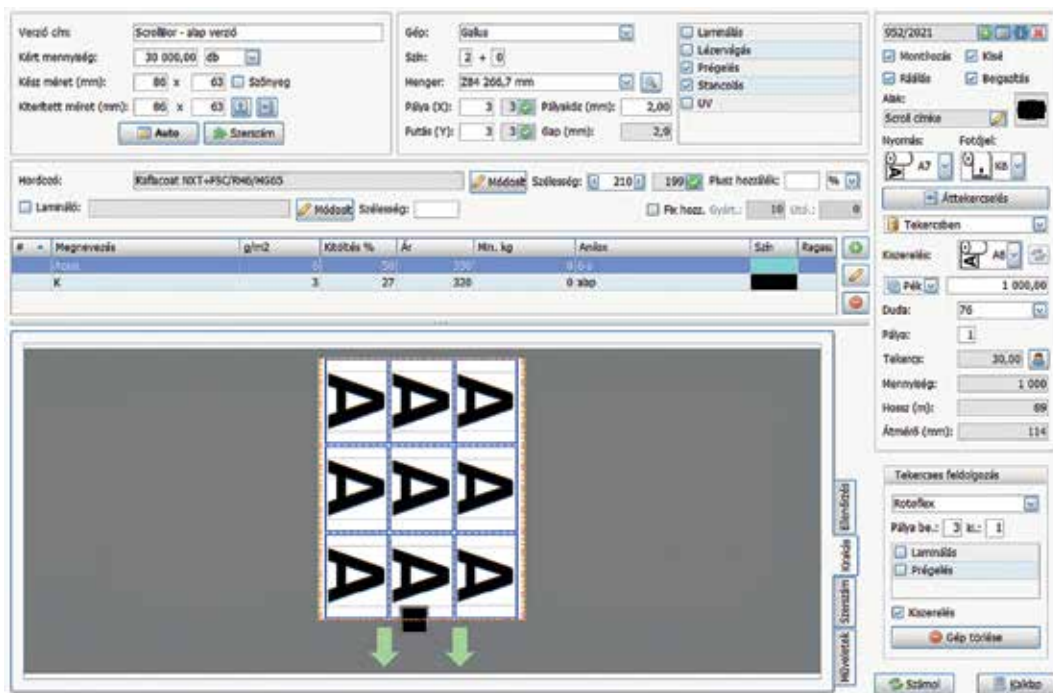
Verzió cím: Scrollior - alap verzió
Kért mennyiség: 30 000,00 db
Kész méret (mm): 80 x 63 Színnyeg
Kiterített méret (mm): 86 x 63
Auto Szerszám

Gép: Gallus
Szín: 2 + 0
Henger: Z84 266,7 mm
Pálya (X): 3 3 Pályaköz (mm): 2,00
Futás (Y): 3 3 Gap (mm): 2,9

Laminálás
Lézervágás
Prégelés
Stancolás
UV

952/2021
Montírozás Klisé
Fólia Begazolás
Alak:
Scroll címke
Nyomás: Fotójel:
A7 K8
Áttekercselés
Tekercsben
Kiszerelés: A8
Pék 1 000,00
Duda: 76
Pálya: 1
Tekercs: 30,00
Mennyiség: 1 000
Hossz (m): 89
Átmérő (mm): 114

Hordozó: Raflacoat NXT+PSC/RH6/MG65 Módosít Szélesség: 210 199 Plusz hozzáállás: %
Laminált: Módosít Szélesség:
Fix hozz. Gyárt.: 10 Után: 0

| # | Megnevezés | g/m2 | Kitöltés % | Ár | Min. kg | Anilox | Szín | Ragasz |
|---|---|---|---|---|---|---|---|---|
| | Festék | 0 | 50 | 330 | 0 | 0 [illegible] | | |
| | K | 3 | 27 | 320 | 0 | 0 alap | | |

Ellenőrzés
Kirakás
Szerszám
Műveletek

Tekercses feldolgozás
Rotoflex
Pálya be.: 3 ki.: 1
Laminálás
Prégelés
Kiszerelés
Gép törlése

Számol Kalkép